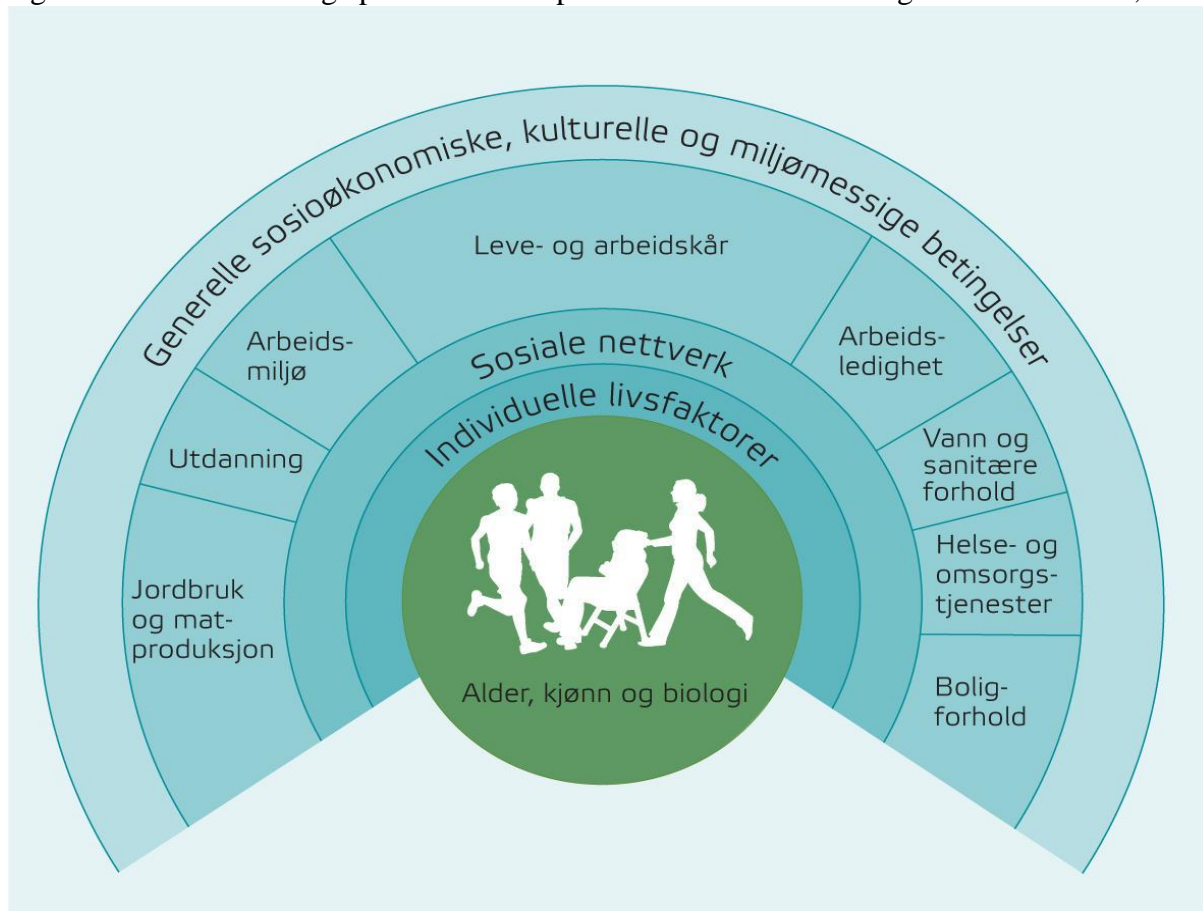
Generelle sosioøkonomiske, kulturelle og miljømessige betingelser

Leve- og arbeidskår

Arbeidsmiljø

Utdanning

Jordbruk og matproduksjon

Arbeidsledighet

Vann og sanitære forhold

Helse- og omsorgstjenester

Boligforhold

Sosiale nettverk

Individuelle livsfaktorer

Alder, kjønn og biologi